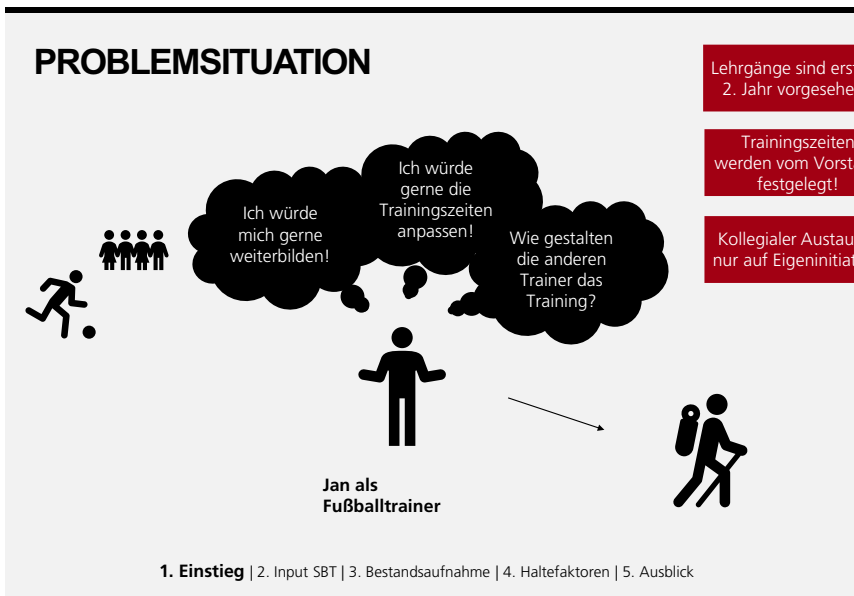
PROBLEMSITUATION

Lehrgänge sind erst 2. Jahr vorgesehe

Trainingszeiten werden vom Vorst festgelegt!

Kollegialer Austau nur auf Eigeninitiat

Ich würde mich gerne weiterbilden!

Ich würde gerne die Trainingszeiten anpassen!

Wie gestalten die anderen Trainer das Training?

Jan als Fußballtrainer

**1. Einstieg** | 2. Input SBT | 3. Bestandsaufnahme | 4. Haltefaktoren | 5. Ausblick